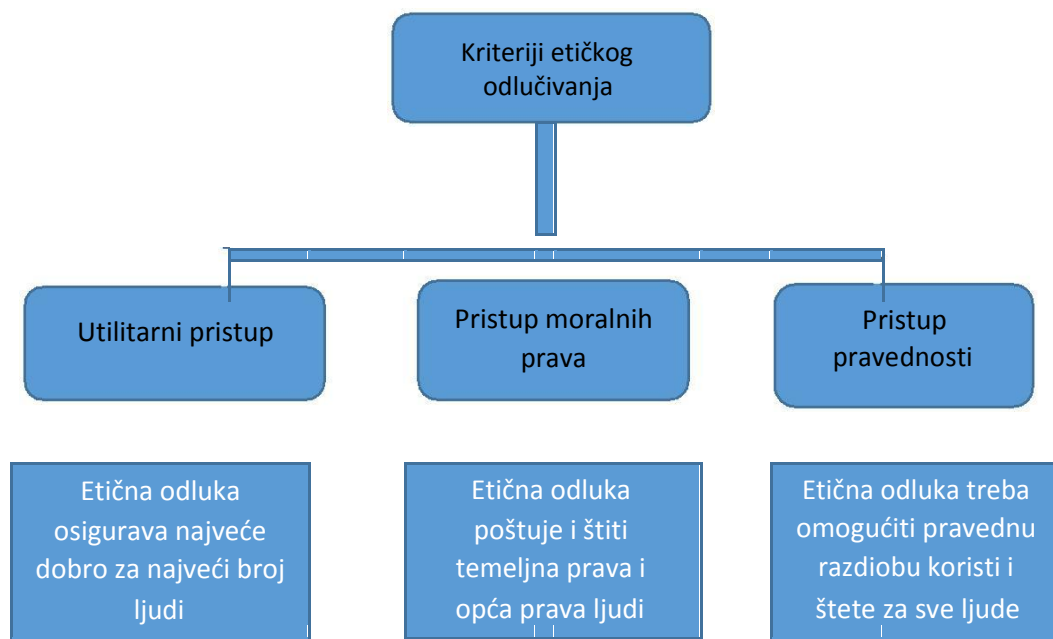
Kriteriji etičkog odlučivanja

Utilitarni pristup

Pristup moralnih prava

Pristup pravednosti

Etična odluka osigurava najveće dobro za najveći broj ljudi

Etična odluka poštuje i štiti temeljna prava i opća prava ljudi

Etična odluka treba omogućiti pravednu razdiobu koristi i štete za sve ljude